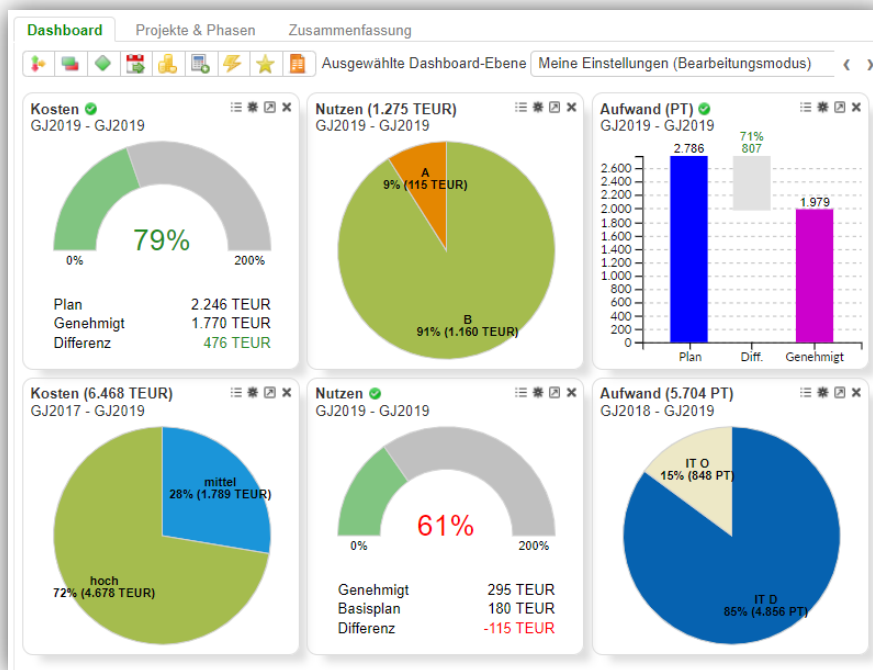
Dashboard Projekte & Phasen Zusammenfassung

Ausgewählte Dashboard-Ebene Meine Einstellungen (Bearbeitungsmodus)

Kosten
GJ2019 - GJ2019
79%
0%
200%
| | |
|---|---|
| Plan | 2.246 TEUR |
| Genehmigt | 1.770 TEUR |
| Differenz | 476 TEUR |

Nutzen (1.275 TEUR)
GJ2019 - GJ2019
A
9% (115 TEUR)
B
91% (1.160 TEUR)

Aufwand (PT)
GJ2019 - GJ2019
2.786
71%
807
1.979
2.600
2.400
2.200
2.000
1.800
1.600
1.400
1.200
1.000
800
600
400
200
0
Plan
Diff.
Genehmigt

Kosten (6.468 TEUR)
GJ2017 - GJ2019
mittel
28% (1.789 TEUR)
hoch
72% (4.678 TEUR)

Nutzen
GJ2019 - GJ2019
61%
0%
200%
| | |
|---|---|
| Genehmigt | 295 TEUR |
| Basisplan | 180 TEUR |
| Differenz | -115 TEUR |

Aufwand (5.704 PT)
GJ2018 - GJ2019
IT O
15% (848 PT)
IT D
85% (4.856 PT)